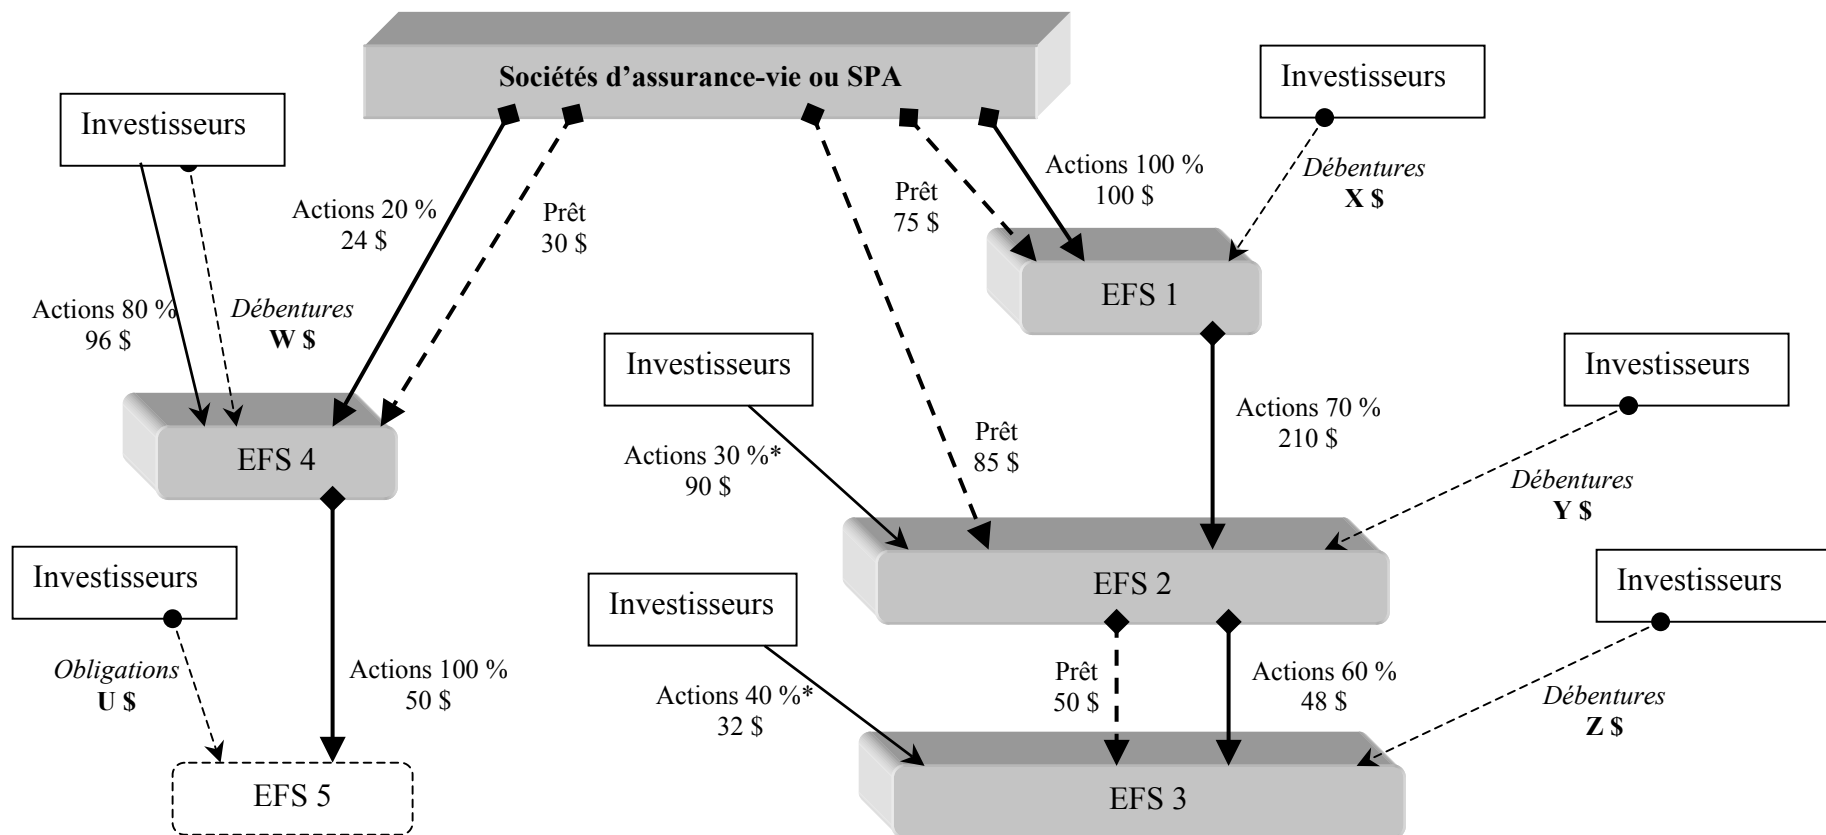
Sociétés d'assurance-vie ou SPA

Investisseurs

Investisseurs

Actions 100 %
100 $

Débentures
X $

Prêt
75 $

Actions 20 %
24 $

Prêt
30 $

EFS 1

Actions 80 %
96 $

Débentures
W $

Investisseurs

Investisseurs

Actions 70 %
210 $

Prêt
85 $

EFS 4

Actions 30 %*
90 $

Débentures
Y $

EFS 2

Investisseurs

Investisseurs

Investisseurs

Obligations
U $

Actions 100 %
50 $

Prêt
50 $

Actions 60 %
48 $

Actions 40 %*
32 $

Débentures
Z $

EFS 5

EFS 3